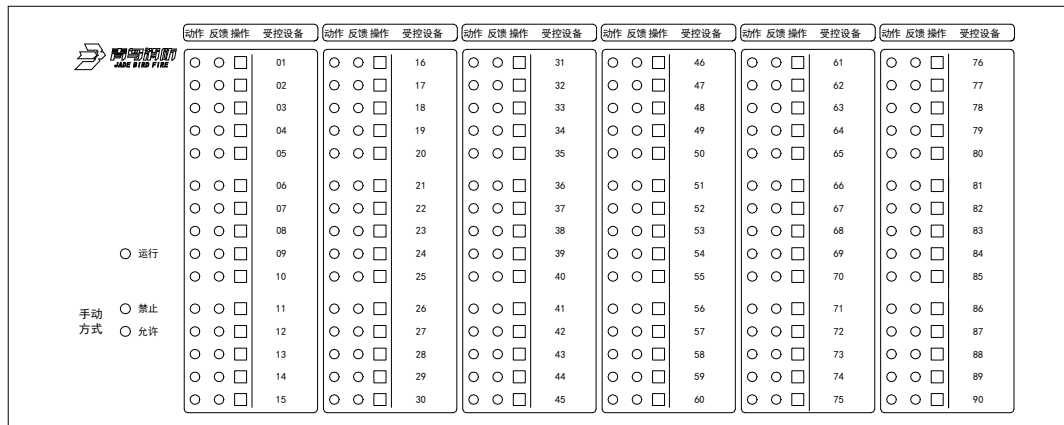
青鸟消防
JADE BIRD FIRE

运行

手动方式
禁止
允许

| 动作 | 反馈 | 操作 | 受控设备 |
|---|---|---|---|
| | | | 01 |
| | | | 02 |
| | | | 03 |
| | | | 04 |
| | | | 05 |
| | | | 06 |
| | | | 07 |
| | | | 08 |
| | | | 09 |
| | | | 10 |
| | | | 11 |
| | | | 12 |
| | | | 13 |
| | | | 14 |
| | | | 15 |

| 动作 | 反馈 | 操作 | 受控设备 |
|---|---|---|---|
| | | | 16 |
| | | | 17 |
| | | | 18 |
| | | | 19 |
| | | | 20 |
| | | | 21 |
| | | | 22 |
| | | | 23 |
| | | | 24 |
| | | | 25 |
| | | | 26 |
| | | | 27 |
| | | | 28 |
| | | | 29 |
| | | | 30 |

| 动作 | 反馈 | 操作 | 受控设备 |
|---|---|---|---|
| | | | 31 |
| | | | 32 |
| | | | 33 |
| | | | 34 |
| | | | 35 |
| | | | 36 |
| | | | 37 |
| | | | 38 |
| | | | 39 |
| | | | 40 |
| | | | 41 |
| | | | 42 |
| | | | 43 |
| | | | 44 |
| | | | 45 |

| 动作 | 反馈 | 操作 | 受控设备 |
|---|---|---|---|
| | | | 46 |
| | | | 47 |
| | | | 48 |
| | | | 49 |
| | | | 50 |
| | | | 51 |
| | | | 52 |
| | | | 53 |
| | | | 54 |
| | | | 55 |
| | | | 56 |
| | | | 57 |
| | | | 58 |
| | | | 59 |
| | | | 60 |

| 动作 | 反馈 | 操作 | 受控设备 |
|---|---|---|---|
| | | | 61 |
| | | | 62 |
| | | | 63 |
| | | | 64 |
| | | | 65 |
| | | | 66 |
| | | | 67 |
| | | | 68 |
| | | | 69 |
| | | | 70 |
| | | | 71 |
| | | | 72 |
| | | | 73 |
| | | | 74 |
| | | | 75 |

| 动作 | 反馈 | 操作 | 受控设备 |
|---|---|---|---|
| | | | 76 |
| | | | 77 |
| | | | 78 |
| | | | 79 |
| | | | 80 |
| | | | 81 |
| | | | 82 |
| | | | 83 |
| | | | 84 |
| | | | 85 |
| | | | 86 |
| | | | 87 |
| | | | 88 |
| | | | 89 |
| | | | 90 |